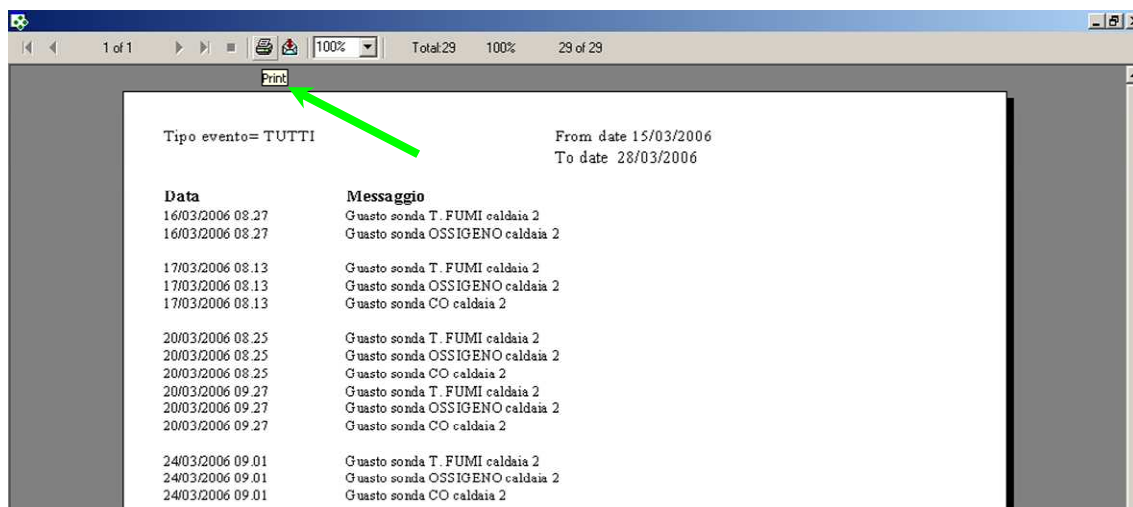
1 of 1 100% Total:29 100% 29 of 29

Print

Tipo evento= TUTTI

From date 15/03/2006
To date 28/03/2006

| Data | Messaggio |
|---|---|
| 16/03/2006 08.27 | Guasto sonda T. FUMI caldaia 2 |
| 16/03/2006 08.27 | Guasto sonda OSSIGENO caldaia 2 |
| 17/03/2006 08.13 | Guasto sonda T. FUMI caldaia 2 |
| 17/03/2006 08.13 | Guasto sonda OSSIGENO caldaia 2 |
| 17/03/2006 08.13 | Guasto sonda CO caldaia 2 |
| 20/03/2006 08.25 | Guasto sonda T. FUMI caldaia 2 |
| 20/03/2006 08.25 | Guasto sonda OSSIGENO caldaia 2 |
| 20/03/2006 08.25 | Guasto sonda CO caldaia 2 |
| 20/03/2006 09.27 | Guasto sonda T. FUMI caldaia 2 |
| 20/03/2006 09.27 | Guasto sonda OSSIGENO caldaia 2 |
| 20/03/2006 09.27 | Guasto sonda CO caldaia 2 |
| 24/03/2006 09.01 | Guasto sonda T. FUMI caldaia 2 |
| 24/03/2006 09.01 | Guasto sonda OSSIGENO caldaia 2 |
| 24/03/2006 09.01 | Guasto sonda CO caldaia 2 |